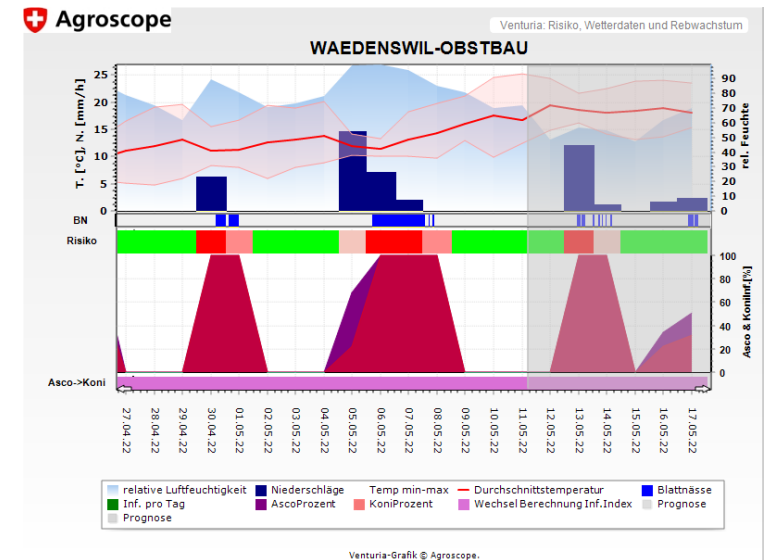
Agroscope

Venturia: Risiko, Wetterdaten und Rebwachstum

WAEDENSWIL-OBSTBAU

T. [°C], N. [mm/h]

25
20
15
10
5
0

90
80
70
60
50
40
30
20
10
0

rel. Feuchte

BN

Risiko

100
80
60
40
20
0

Asco & Koniinf.[%]

Asco->Koni

27.04.22
28.04.22
29.04.22
30.04.22
01.05.22
02.05.22
03.05.22
04.05.22
05.05.22
06.05.22
07.05.22
08.05.22
09.05.22
10.05.22
11.05.22
12.05.22
13.05.22
14.05.22
15.05.22
16.05.22
17.05.22

relative Luftfeuchtigkeit
Niederschläge
Temp min-max
Durchschnittstemperatur
Blattnässe
Inf. pro Tag
AscoProzent
KoniProzent
Wechsel Berechnung Inf.Index
Prognose
Prognose

Venturia-Grafik © Agroscope.